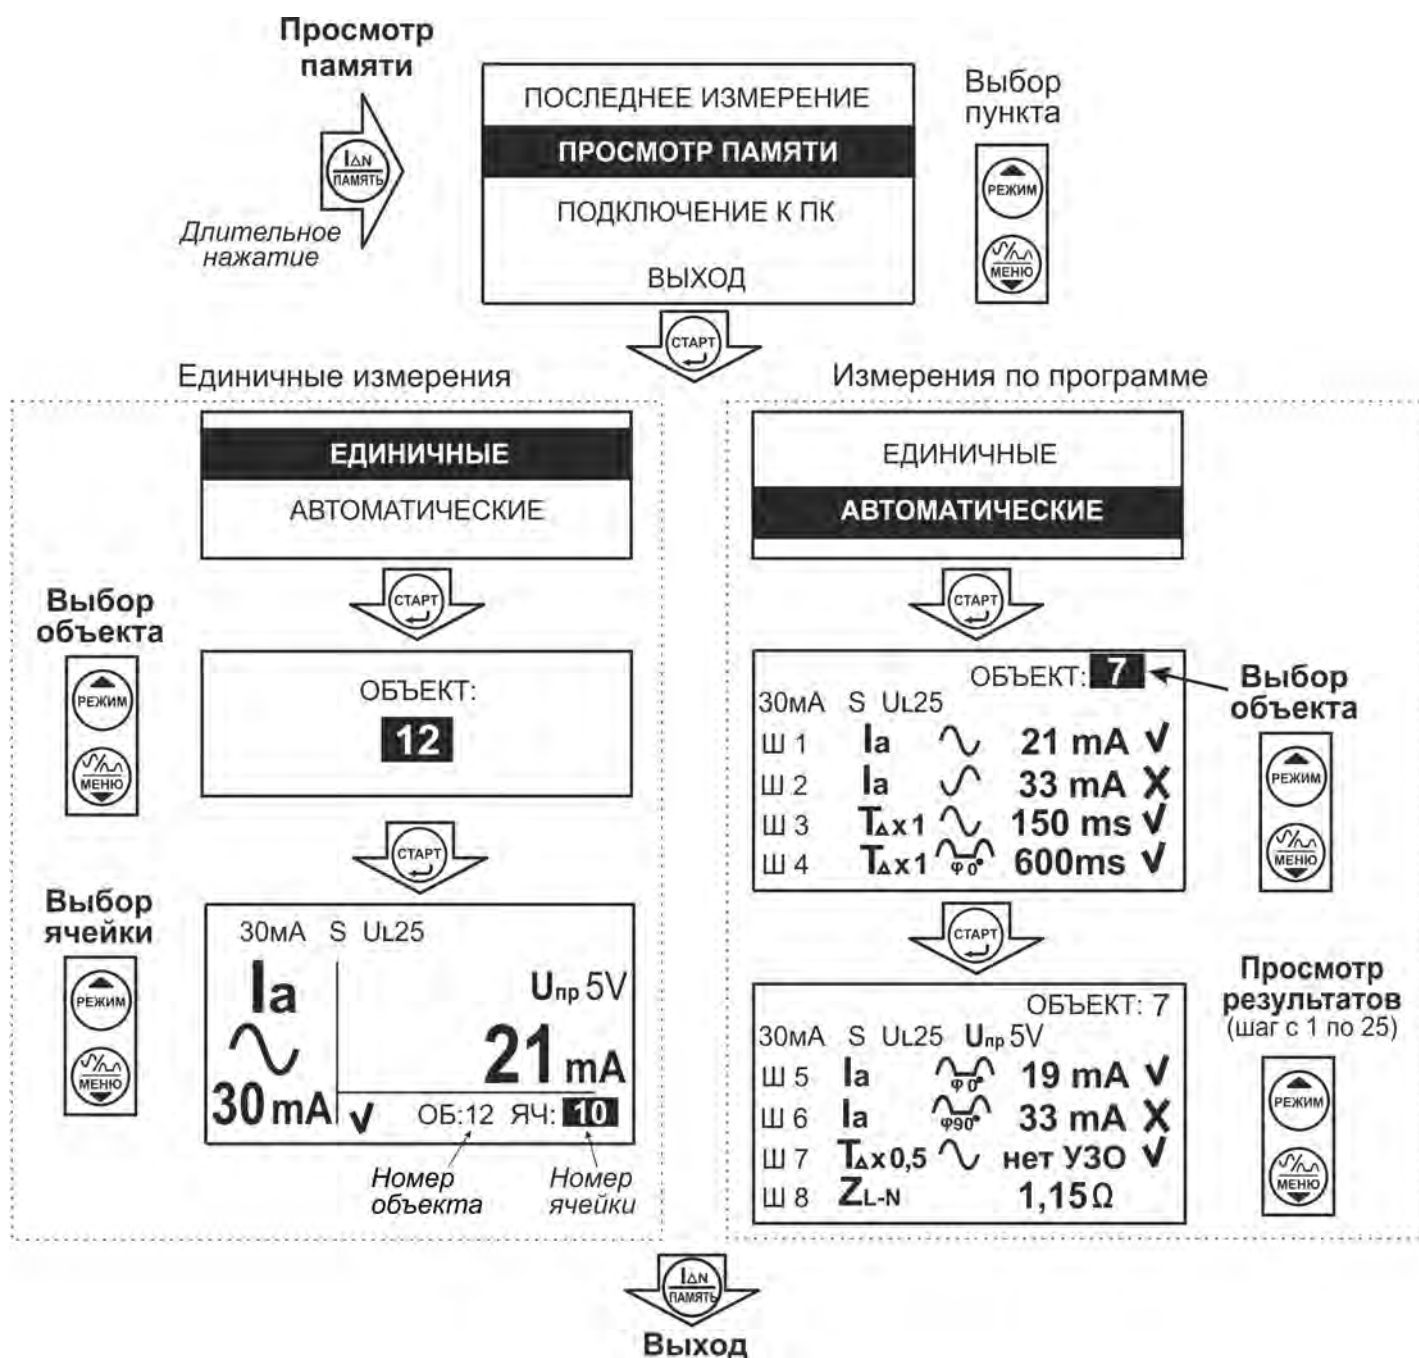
Просмотр памяти

$I_{\Delta N}$
ПАМЯТЬ

Длительное нажатие

ПОСЛЕДНЕЕ ИЗМЕРЕНИЕ
ПРОСМОТР ПАМЯТИ
ПОДКЛЮЧЕНИЕ К ПК
ВЫХОД

Выбор пункта

РЕЖИМ
МЕНЮ

СТАРТ

Единичные измерения

ЕДИНИЧНЫЕ
АВТОМАТИЧЕСКИЕ

СТАРТ

Выбор объекта

РЕЖИМ
МЕНЮ

ОБЪЕКТ:
12

СТАРТ

Выбор ячейки

РЕЖИМ
МЕНЮ

30мА S UL25
Ia
30 mA
$U_{пр}$ 5V
21 mA
✓ ОБ:12 ЯЧ: 10

Номер объекта
Номер ячейки

Измерения по программе

ЕДИНИЧНЫЕ
АВТОМАТИЧЕСКИЕ

СТАРТ

ОБЪЕКТ: 7
30мА S UL25
| Ш 1 | Ia | | 21 mA | ✓ |
| Ш 2 | Ia | | 33 mA | X |
| Ш 3 | $T_{\Delta}$x1 | | 150 ms | ✓ |
| Ш 4 | $T_{\Delta}$x1 | φ0° | 600ms | ✓ |

Выбор объекта

РЕЖИМ
МЕНЮ

СТАРТ

ОБЪЕКТ: 7
30мА S UL25 $U_{пр}$ 5V
| Ш 5 | Ia | φ0° | 19 mA | ✓ |
| Ш 6 | Ia | φ90° | 33 mA | X |
| Ш 7 | $T_{\Delta}$x0,5 | | нет УЗО | ✓ |
| Ш 8 | $Z_{L-N}$ | | 1,15Ω | |

Просмотр результатов
(шаг с 1 по 25)

РЕЖИМ
МЕНЮ

$I_{\Delta N}$
ПАМЯТЬ

Выход